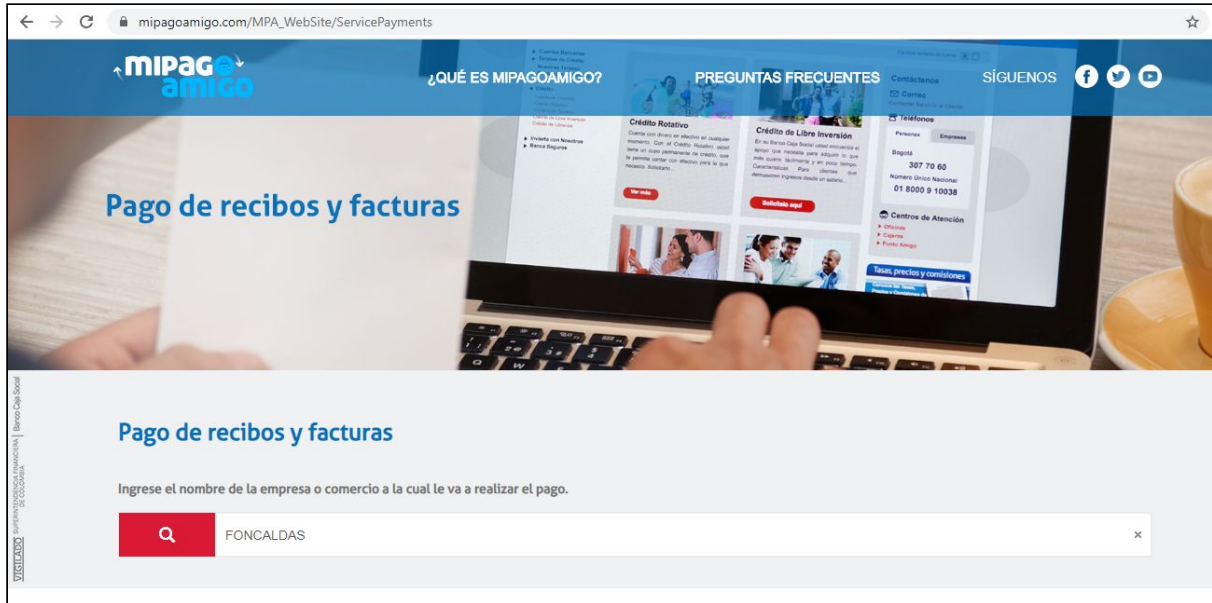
mipagoamigo.com/MPA_WebSite/ServicePayments

MIPAGO amigo

¿QUÉ ES MIPAGOAMIGO?

PREGUNTAS FRECUENTES

SÍGUENOS

Crédito Rotativo

Crédito de Libre Inversión

Contáctenos

Correo

Teléfonos

Personas

Empresas

Bogotá

307 70 60

Número Único Nacional

01 8000 9 10038

Centros de Atención

Ver más

Solicítalo aquí

Invierta con Nosotros

Banca Seguros

Tasas, precios y comisiones

Pago de recibos y facturas

VIGILADO SUPERINTENDENCIA FINANCIERA DE COLOMBIA | Banco Caja Social

Pago de recibos y facturas

Ingrese el nombre de la empresa o comercio a la cual le va a realizar el pago.

FONCALDAS

×